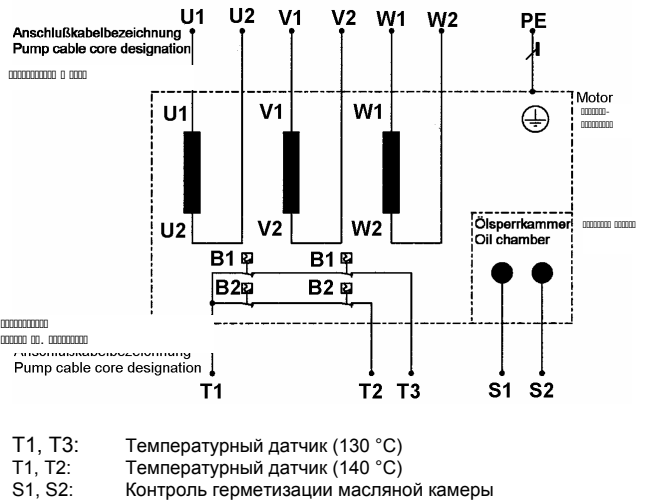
Anschlußkabelbezeichnung
Pump cable core designation

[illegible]

U1 U2 V1 V2 W1 W2 PE

Motor
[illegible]

U1 V1 W1

U2 V2 W2

Ölsperrkammer
Oil chamber

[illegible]

B1 B1
B2 B2

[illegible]
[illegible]
Anschlußkabelbezeichnung
Pump cable core designation

T1 T2 T3 S1 S2

T1, T3: Температурный датчик (130 °C)
T1, T2: Температурный датчик (140 °C)
S1, S2: Контроль герметизации масляной камеры